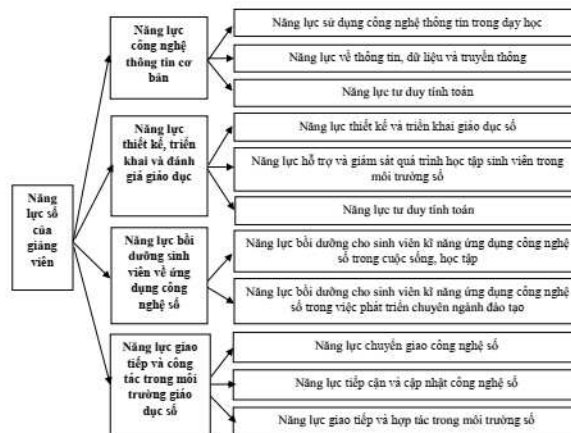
Năng lực số của giảng viên

Năng lực công nghệ thông tin cơ bản

Năng lực sử dụng công nghệ thông tin trong dạy học

Năng lực về thông tin, dữ liệu và truyền thông

Năng lực tư duy tính toán

Năng lực thiết kế, triển khai và đánh giá giáo dục

Năng lực thiết kế và triển khai giáo dục số

Năng lực hỗ trợ và giám sát quá trình học tập sinh viên trong môi trường số

Năng lực tư duy tính toán

Năng lực bồi dưỡng sinh viên về ứng dụng công nghệ số

Năng lực bồi dưỡng cho sinh viên kĩ năng ứng dụng công nghệ số trong cuộc sống, học tập

Năng lực bồi dưỡng cho sinh viên kĩ năng ứng dụng công nghệ số trong việc phát triển chuyên ngành đào tạo

Năng lực giao tiếp và công tác trong môi trường giáo dục số

Năng lực chuyển giao công nghệ số

Năng lực tiếp cận và cập nhật công nghệ số

Năng lực giao tiếp và hợp tác trong môi trường số